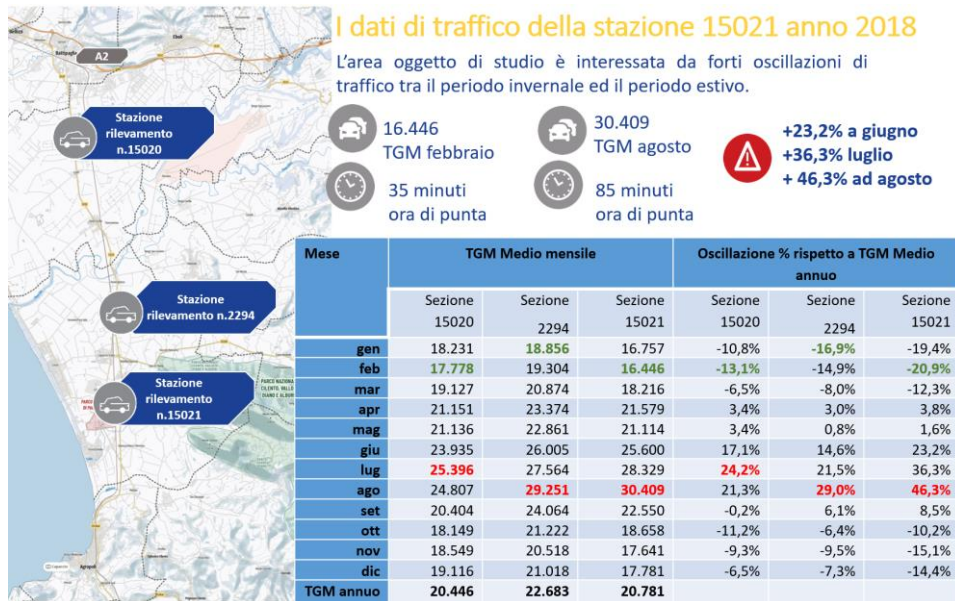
I dati di traffico della stazione 15021 anno 2018

L'area oggetto di studio è interessata da forti oscillazioni di traffico tra il periodo invernale ed il periodo estivo.

16.446
TGM febbraio

30.409
TGM agosto

+23,2% a giugno
+36,3% luglio
+ 46,3% ad agosto

35 minuti
ora di punta

85 minuti
ora di punta

A2

Battipaglia

Stazione rilevamento n.15020

Stazione rilevamento n.2294

Stazione rilevamento n.15021

PARCO NAZIONALE CILENTO, VALLO DIANO E ALBURNI

Agropoli

| Mese | TGM Medio mensile | | | Oscillazione % rispetto a TGM Medio annuo | | |
|---|---|---|---|---|---|---|
| | Sezione 15020 | Sezione 2294 | Sezione 15021 | Sezione 15020 | Sezione 2294 | Sezione 15021 |
| gen | 18.231 | 18.856 | 16.757 | -10,8% | -16,9% | -19,4% |
| feb | 17.778 | 19.304 | 16.446 | -13,1% | -14,9% | -20,9% |
| mar | 19.127 | 20.874 | 18.216 | -6,5% | -8,0% | -12,3% |
| apr | 21.151 | 23.374 | 21.579 | 3,4% | 3,0% | 3,8% |
| mag | 21.136 | 22.861 | 21.114 | 3,4% | 0,8% | 1,6% |
| giu | 23.935 | 26.005 | 25.600 | 17,1% | 14,6% | 23,2% |
| lug | 25.396 | 27.564 | 28.329 | 24,2% | 21,5% | 36,3% |
| ago | 24.807 | 29.251 | 30.409 | 21,3% | 29,0% | 46,3% |
| set | 20.404 | 24.064 | 22.550 | -0,2% | 6,1% | 8,5% |
| ott | 18.149 | 21.222 | 18.658 | -11,2% | -6,4% | -10,2% |
| nov | 18.549 | 20.518 | 17.641 | -9,3% | -9,5% | -15,1% |
| dic | 19.116 | 21.018 | 17.781 | -6,5% | -7,3% | -14,4% |
| TGM annuo | 20.446 | 22.683 | 20.781 | | | |